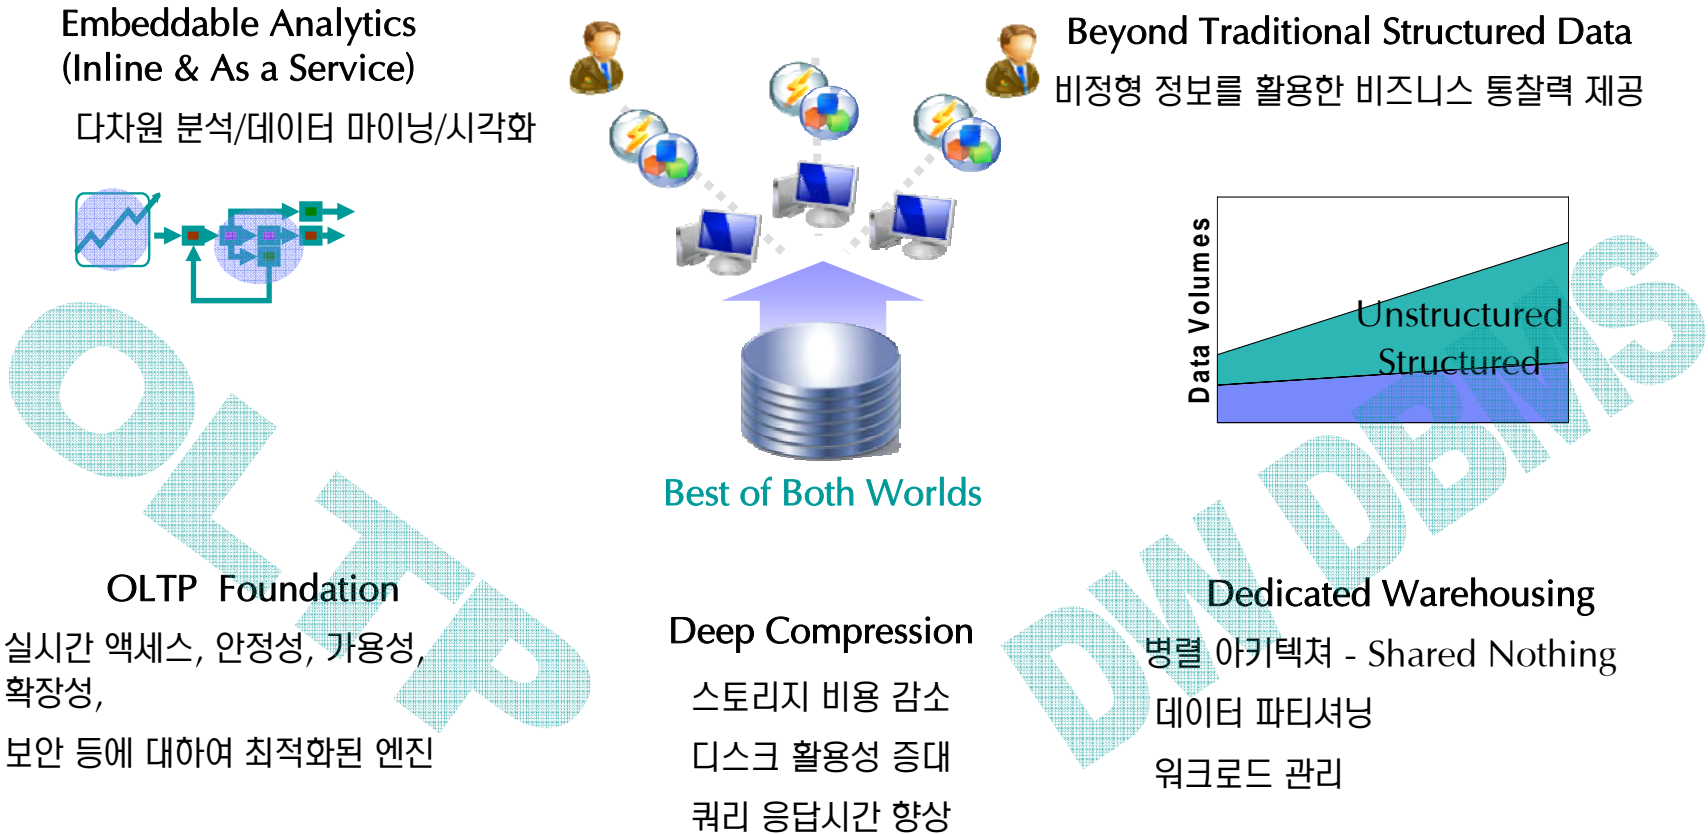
Embeddable Analytics
(Inline & As a Service)

다차원 분석/데이터 마이닝/시각화

Beyond Traditional Structured Data

비정형 정보를 활용한 비즈니스 통찰력 제공

Data Volumes

Unstructured

Structured

Best of Both Worlds

OLTP

DW DBMS

OLTP Foundation

실시간 액세스, 안정성, 가용성, 확장성,

보안 등에 대하여 최적화된 엔진

Deep Compression

스토리지 비용 감소

디스크 활용성 증대

쿼리 응답시간 향상

Dedicated Warehousing

병렬 아키텍쳐 - Shared Nothing

데이터 파티셔닝

워크로드 관리